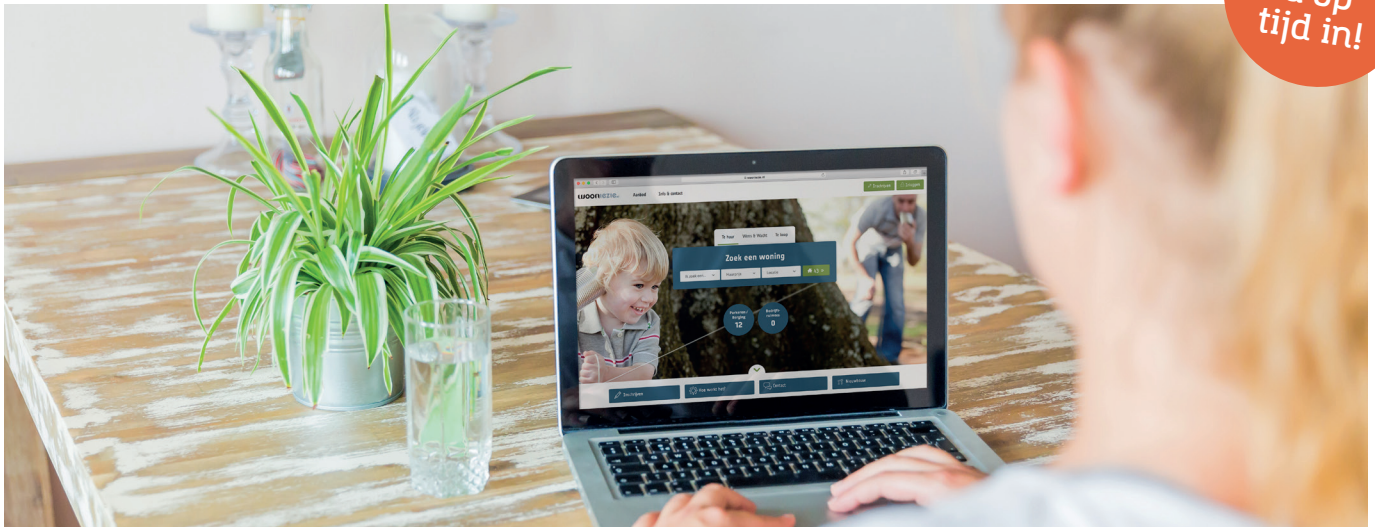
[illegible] op tijd in!

woonkeus

Contact

Info & contact

Inschrijven

Inloggen

Te huur

Wonen & Welzijn

Te koop

Zoek een woning

Zoeken

Reacties / Bezichtigingen

12

Bezichtigingen

0

Zo werkt het

Hoe werkt het?

Contact

Nieuwsbrief